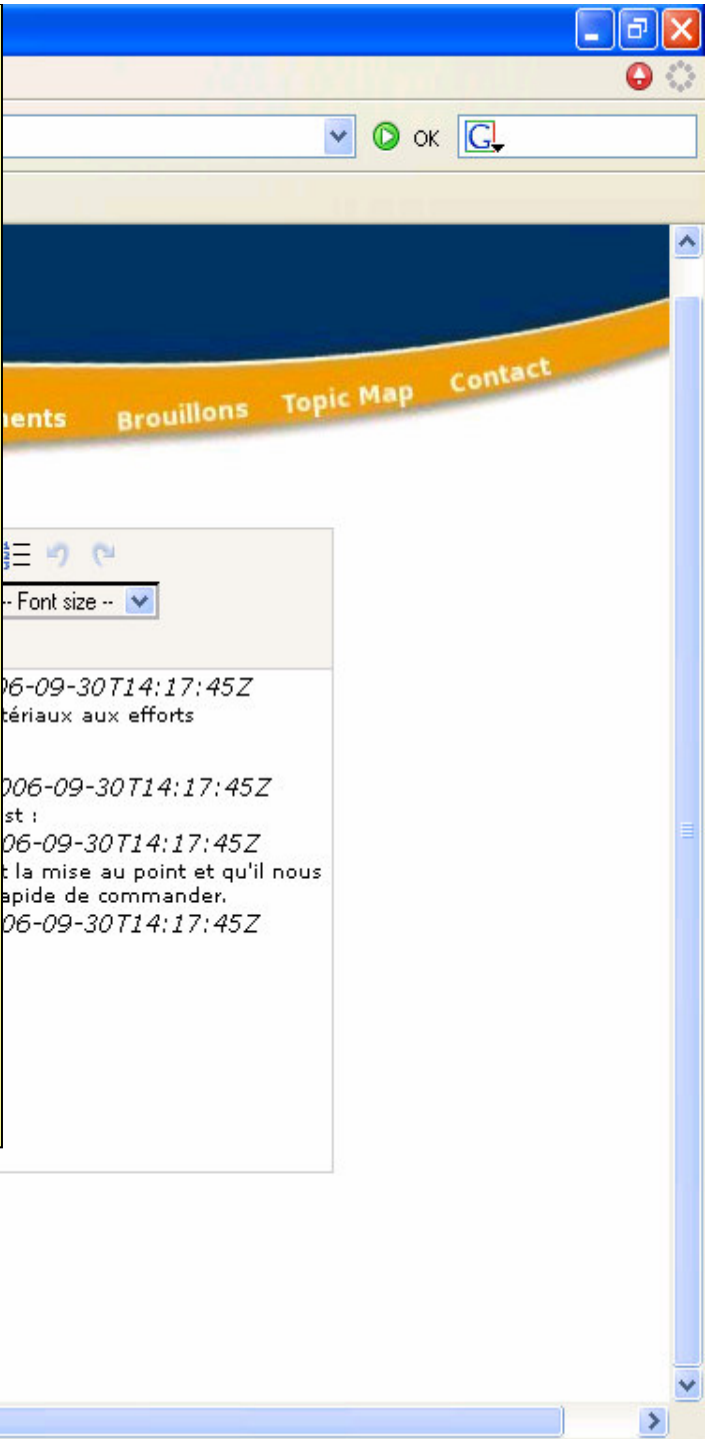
OK

nents Brouillons Topic Map Contact

-- Font size --

06-09-30T14:17:45Z
tériaux aux efforts

006-09-30T14:17:45Z
st :
06-09-30T14:17:45Z
t la mise au point et qu'il nous
apide de commander.
06-09-30T14:17:45Z